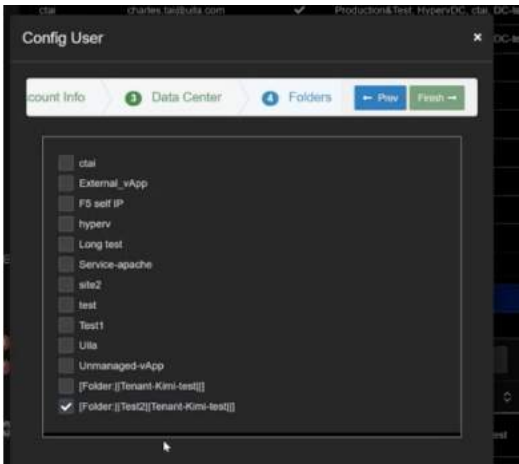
ctai charles.tai@uila.com ✔ Production&Test, HyperVDC, ctai, DC-te

Config User ×

count Info 3 Data Center 4 Folders ← Prev Finish →

ctai
External_vApp
F5 self IP
hyperv
Long test
Service-apache
site2
test
Test1
Uila
Unmanaged-vApp
[Folder:||Tenant-Kimi-test||]
✔ [Folder:||Test2||Tenant-Kimi-test||]